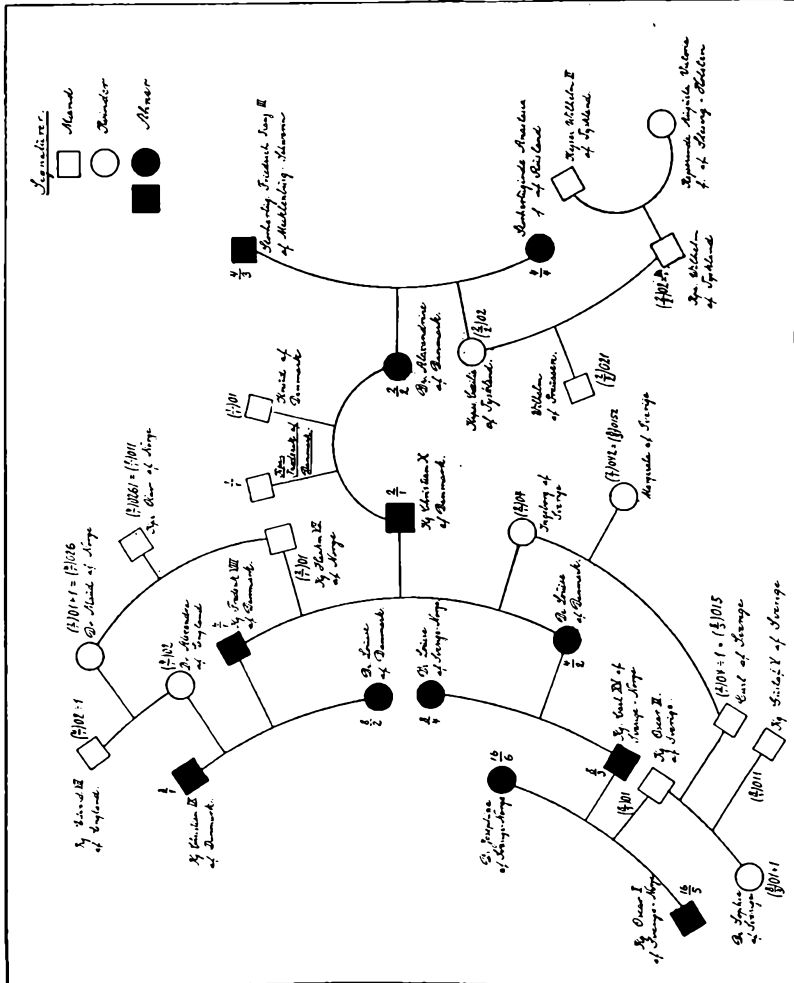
Tegnforklaring:
Mand
Kvinde
Ahner

$\frac{4}{3}$
Storhertug Friedrich Franz III af Mecklenburg-Schwerin

$\frac{4}{4}$
Storfyrstinde Anastasia f. af Rusland

Kejser Wilhelm II af Tyskland

Augusta Viktoria f. af Slesvig-Holsten

$(\frac{1}{7})02$ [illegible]
Kr. Wilhelm af Tyskland

$(\frac{1}{2})02$
Kr. Cecilie af Tyskland

$(\frac{1}{7})021$
Wilhelm af Preussen

$\frac{2}{2}$
Dr. Alexandrine af Danmark

$(\frac{1}{7})01$
Knud af Danmark

$\frac{1}{7}$
Frederik af Danmark

$\frac{2}{1}$
Kg. Christian X af Danmark

$(\frac{1}{7})026)$ = $(\frac{1}{7})011$
Kr. Olav af Norge

$(\frac{1}{7})01$ = $(\frac{1}{7})026$
Dr. Maud af Norge

$(\frac{1}{7})01$
Kg. Haakon VII af Norge

$\frac{1}{7}$
Kg. Frederik VIII af Danmark

$(\frac{1}{7})02$
Dr. Alexandra af England

$(\frac{1}{7})02$
Kg. Edvard VII af England

$\frac{1}{1}$
Kg. Christian IX af Danmark

$\frac{1}{2}$
Dr. Louise af Danmark

$\frac{1}{4}$
Dr. Louise af Sverige-Norge

$(\frac{1}{7})04$
Ingeborg af Sverige

$(\frac{1}{7})042 = (\frac{1}{7})0052$
Margarethe af Sverige

$\frac{4}{2}$
Dr. Louise af Danmark

$\frac{1}{5}$
Kg. Carl XV af Sverige-Norge

$(\frac{1}{7})04 = (\frac{1}{7})015$
Carl af Sverige

$(\frac{1}{7})01$
Kg. Oscar II af Sverige

$(\frac{1}{7})011$
Kg. Gustaf V af Sverige

$\frac{16}{6}$
Dr. Josephine af Sverige-Norge

$\frac{16}{5}$
Kg. Oscar I af Sverige-Norge

$(\frac{1}{7})011$
Dr. Sophie af Sverige